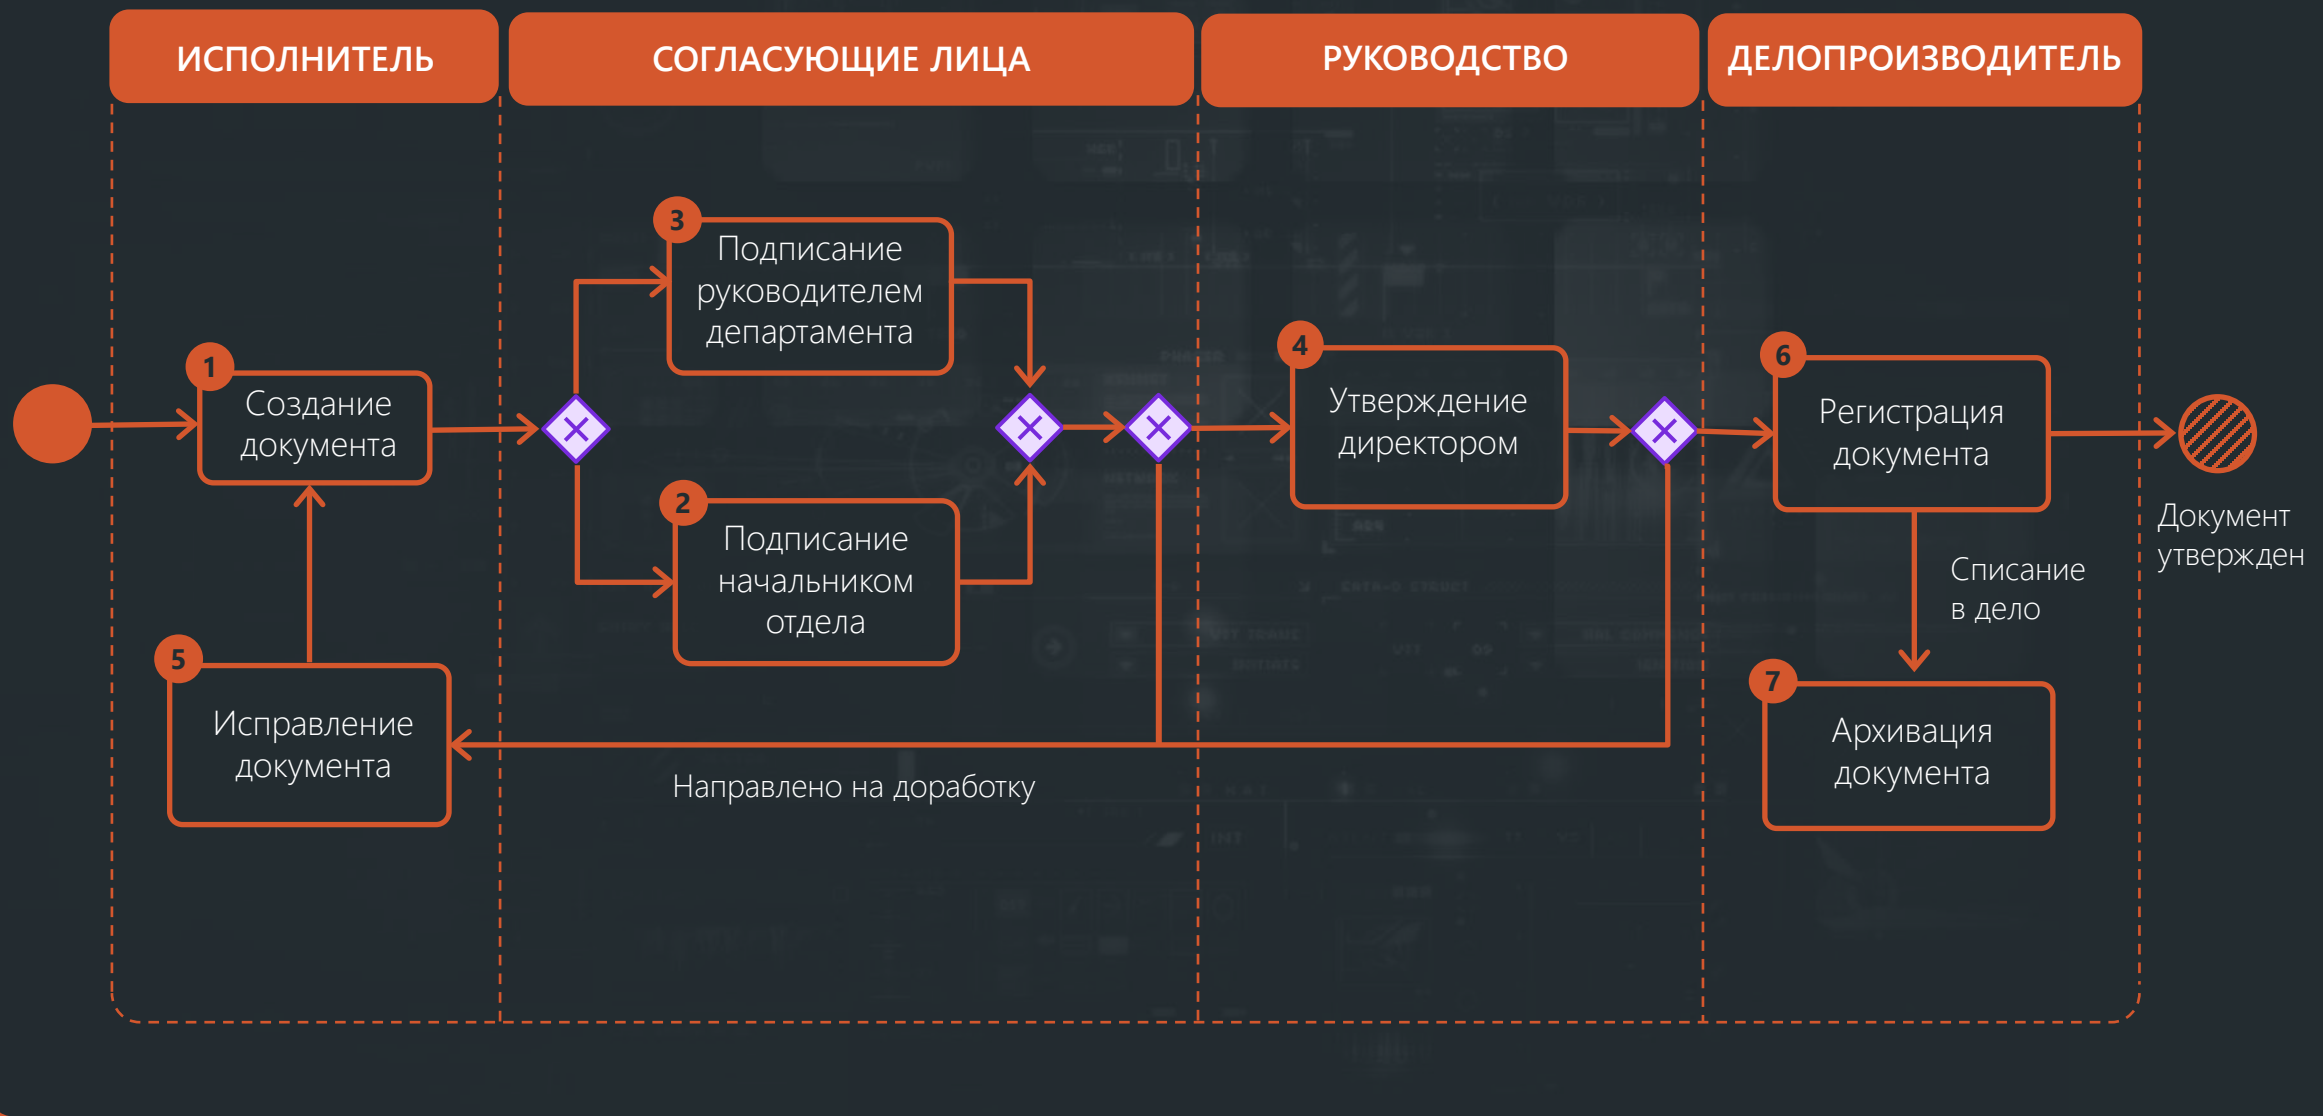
ИСПОЛНИТЕЛЬ

СОГЛАСУЮЩИЕ ЛИЦА

РУКОВОДСТВО

ДЕЛОПРОИЗВОДИТЕЛЬ

1
Создание документа

3
Подписание руководителем департамента

2
Подписание начальником отдела

4
Утверждение директором

6
Регистрация документа

Документ утвержден

Списание в дело

7
Архивация документа

5
Исправление документа

Направлено на доработку